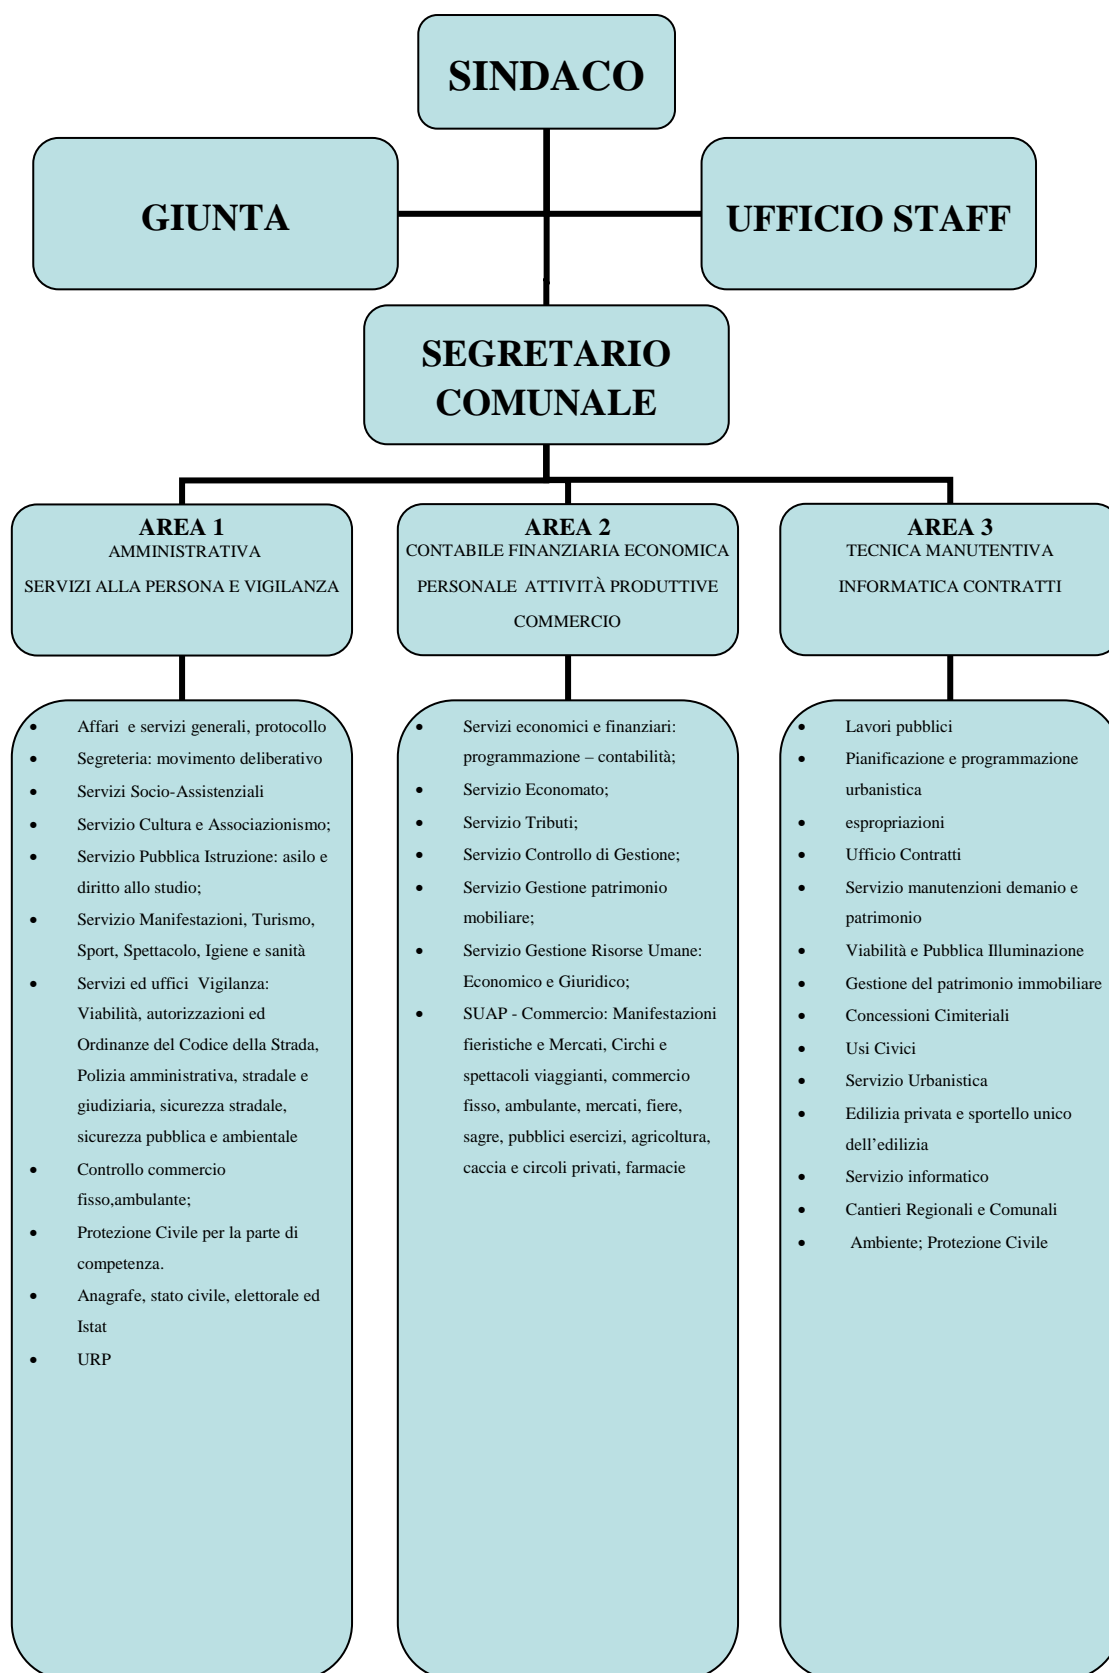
SINDACO

GIUNTA

UFFICIO STAFF

SEGRETARIO COMUNALE

AREA 1
AMMINISTRATIVA
SERVIZI ALLA PERSONA E VIGILANZA

AREA 2
CONTABILE FINANZIARIA ECONOMICA
PERSONALE ATTIVITÀ PRODUTTIVE
COMMERCIO

AREA 3
TECNICA MANUTENTIVA
INFORMATICA CONTRATTI

- Affari e servizi generali, protocollo
- Segreteria: movimento deliberativo
- Servizi Socio-Assistenziali
- Servizio Cultura e Associazionismo;
- Servizio Pubblica Istruzione: asilo e diritto allo studio;
- Servizio Manifestazioni, Turismo, Sport, Spettacolo, Igiene e sanità
- Servizi ed uffici Vigilanza: Viabilità, autorizzazioni ed Ordinanze del Codice della Strada, Polizia amministrativa, stradale e giudiziaria, sicurezza stradale, sicurezza pubblica e ambientale
- Controllo commercio fisso,ambulante;
- Protezione Civile per la parte di competenza.
- Anagrafe, stato civile, elettorale ed Istat
- URP

- Servizi economici e finanziari: programmazione – contabilità;
- Servizio Economato;
- Servizio Tributi;
- Servizio Controllo di Gestione;
- Servizio Gestione patrimonio mobiliare;
- Servizio Gestione Risorse Umane: Economico e Giuridico;
- SUAP - Commercio: Manifestazioni fieristiche e Mercati, Circhi e spettacoli viaggianti, commercio fisso, ambulante, mercati, fiere, sagre, pubblici esercizi, agricoltura, caccia e circoli privati, farmacie

- Lavori pubblici
- Pianificazione e programmazione urbanistica
- espropriazioni
- Ufficio Contratti
- Servizio manutenzioni demanio e patrimonio
- Viabilità e Pubblica Illuminazione
- Gestione del patrimonio immobiliare
- Concessioni Cimiteriali
- Usi Civici
- Servizio Urbanistica
- Edilizia privata e sportello unico dell’edilizia
- Servizio informatico
- Cantieri Regionali e Comunali
- Ambiente; Protezione Civile